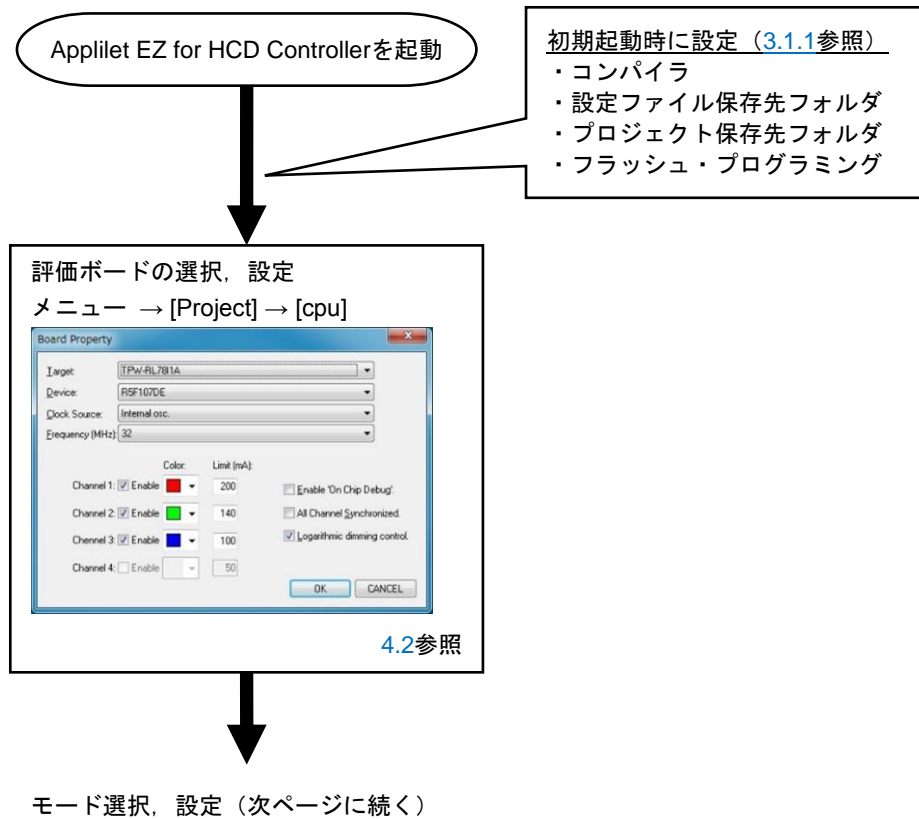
Applilet EZ for HCD Controllerを起動

初期起動時に設定（3.1.1参照）
・コンパイラ
・設定ファイル保存先フォルダ
・プロジェクト保存先フォルダ
・フラッシュ・プログラミング

評価ボードの選択，設定
メニュー → [Project] → [cpu]

Board Property

Target: TPW-RL78I1A
Device: R5F107DE
Clock Source: Internal osc.
Frequency (MHz): 32

Color: Limit (mA):
Channel 1: Enable 200
Channel 2: Enable 140
Channel 3: Enable 100
Channel 4: Enable 50

Enable 'On Chip Debug'.
All Channel Synchronized.
Logarithmic dimming control.

OK CANCEL

4.2参照

モード選択，設定（次ページに続く）